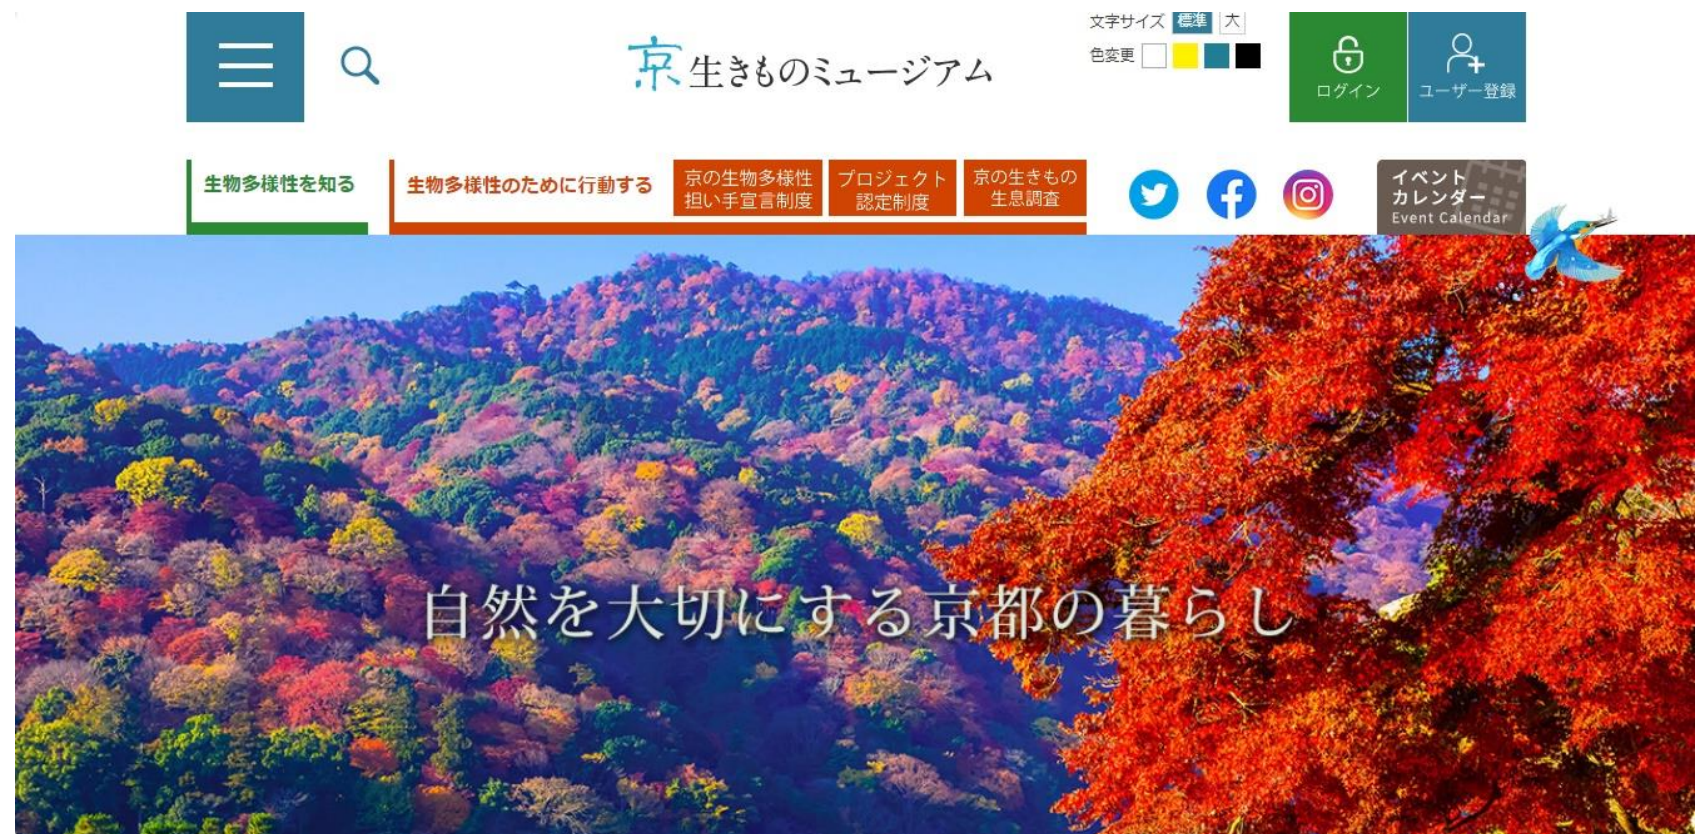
京生きものミュージアム

文字サイズ 標準 大
色変更

ログイン
ユーザー登録

生物多様性を知る
生物多様性のために行動する
京の生物多様性担い手宣言制度
プロジェクト認定制度
京の生きもの生息調査

イベントカレンダー
Event Calendar

自然を大切にする京都の暮らし